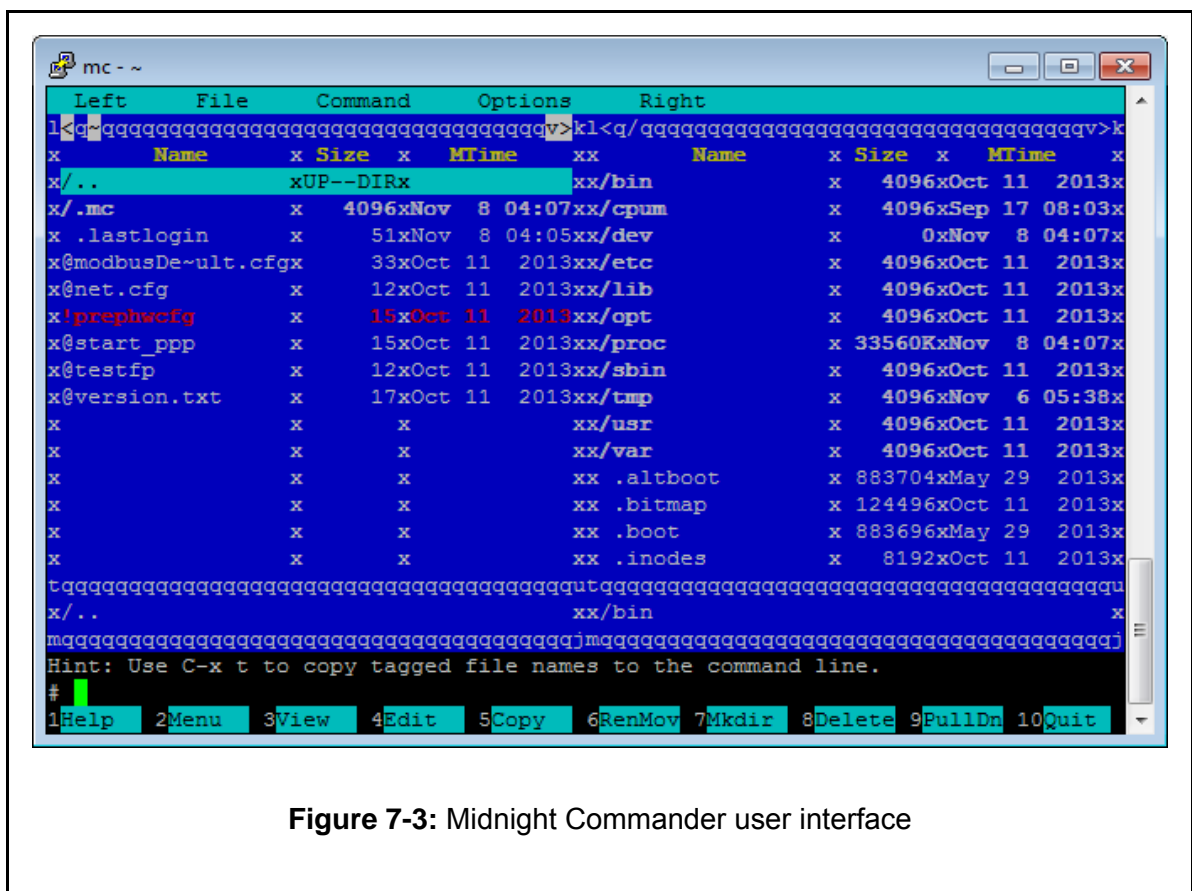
mc - ~

Left File Command Options Right

l<q~qqqqqqqqqqqqqqqqqqqqqqqqqqqqqqqqv>kl<q/qqqqqqqqqqqqqqqqqqqqqqqqqqqqqqqqqqv>k

x Name x Size x MTime xx Name x Size x MTime x
x/.. xUP--DIRx xx/bin x 4096xOct 11 2013x
x/.mc x 4096xNov 8 04:07xx/cpum x 4096xSep 17 08:03x
x .lastlogin x 51xNov 8 04:05xx/dev x 0xNov 8 04:07x
x@modbusDe~ult.cfgx 33xOct 11 2013xx/etc x 4096xOct 11 2013x
x@net.cfg x 12xOct 11 2013xx/lib x 4096xOct 11 2013x
x!prephwcfg x 15xOct 11 2013xx/opt x 4096xOct 11 2013x
x@start_ppp x 15xOct 11 2013xx/proc x 33560KxNov 8 04:07x
x@testfp x 12xOct 11 2013xx/sbin x 4096xOct 11 2013x
x@version.txt x 17xOct 11 2013xx/tmp x 4096xNov 6 05:38x
x x x xx/usr x 4096xOct 11 2013x
x x x xx/var x 4096xOct 11 2013x
x x x xx .altboot x 883704xMay 29 2013x
x x x xx .bitmap x 124496xOct 11 2013x
x x x xx .boot x 883696xMay 29 2013x
x x x xx .inodes x 8192xOct 11 2013x
tqqqqqqqqqqqqqqqqqqqqqqqqqqqqqqqqqqqqqqutqqqqqqqqqqqqqqqqqqqqqqqqqqqqqqqqqqqqqqqu
x/.. xx/bin x
mqqqqqqqqqqqqqqqqqqqqqqqqqqqqqqqqqqqqqqjmqqqqqqqqqqqqqqqqqqqqqqqqqqqqqqqqqqqqqqqj
Hint: Use C-x t to copy tagged file names to the command line.
#
1Help 2Menu 3View 4Edit 5Copy 6RenMov 7Mkdir 8Delete 9PullDn 10Quit

**Figure 7-3:** Midnight Commander user interface